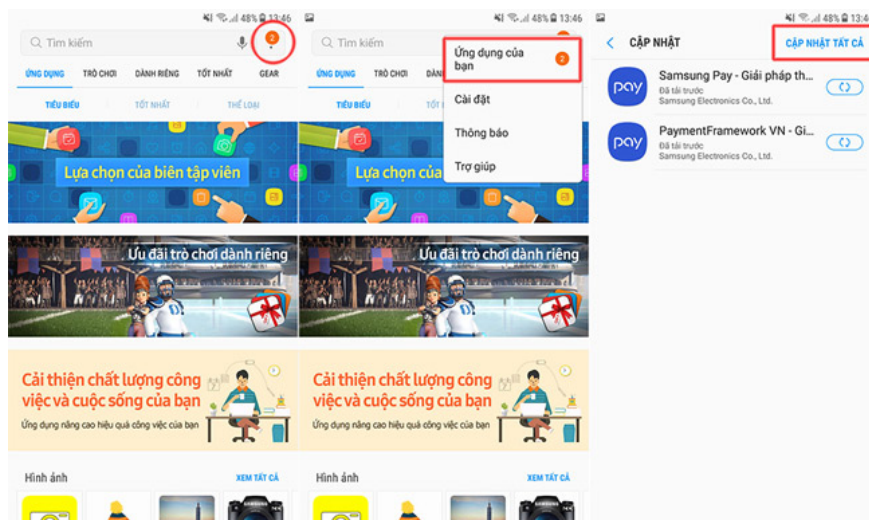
48% 13:46

Tìm kiếm

2

ỨNG DỤNG TRÒ CHƠI DÀNH RIÊNG TỐT NHẤT GEAR

TIÊU BIỂU TỐT NHẤT THỂ LOẠI

Lựa chọn của biên tập viên

Ưu đãi trò chơi dành riêng

Cải thiện chất lượng công việc và cuộc sống của bạn

Ứng dụng nâng cao hiệu quả công việc của bạn

Hình ảnh XEM TẤT CẢ

48% 13:46

Tìm kiếm

ỨNG DỤNG TRÒ CHƠI DÀNH

TIÊU BIỂU

Ứng dụng của bạn 2

Cài đặt

Thông báo

Trợ giúp

Lựa chọn của

Ưu đãi trò chơi dành riêng

Cải thiện chất lượng công việc và cuộc sống của bạn

Ứng dụng nâng cao hiệu quả công việc của bạn

Hình ảnh XEM TẤT CẢ

48% 13:46

CẬP NHẬT CẬP NHẬT TẤT CẢ

pay Samsung Pay - Giải pháp th...
Đã tải trước
Samsung Electronics Co., Ltd.

pay PaymentFramework VN - Gi...
Đã tải trước
Samsung Electronics Co., Ltd.